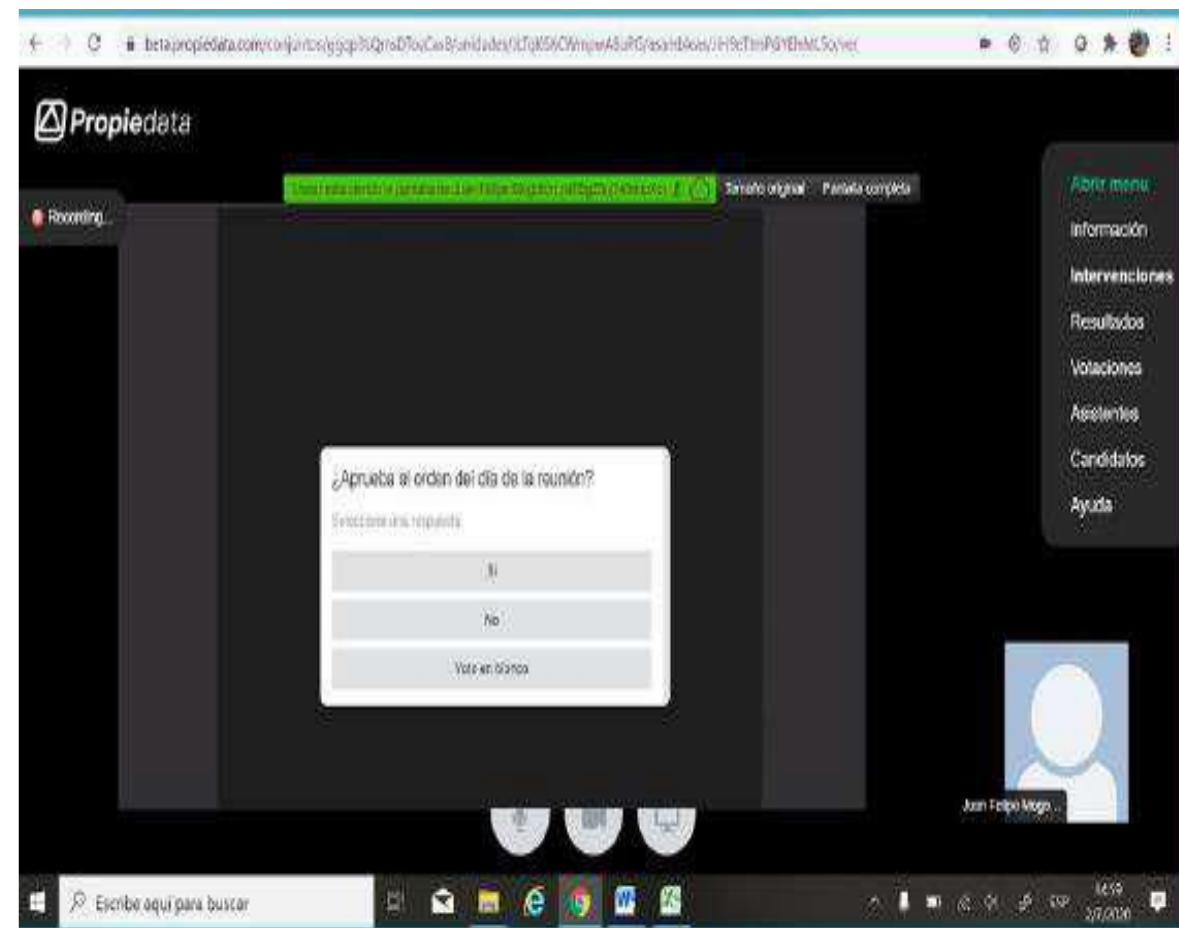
beta.propiedata.com/conjuntos/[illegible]

Propiedata

Recording...

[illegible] Tamaño original Pantalla completa

Abrir menu
Información
Intervenciones
Resultados
Votaciones
Asistentes
Candidatos
Ayuda

¿Aprueba el orden del día de la reunión?

Seleccione una respuesta

Si

No

Voto en blanco

Juan Felipe Mogo...

Escribe aquí para buscar

ESP

16:59
2/7/2020